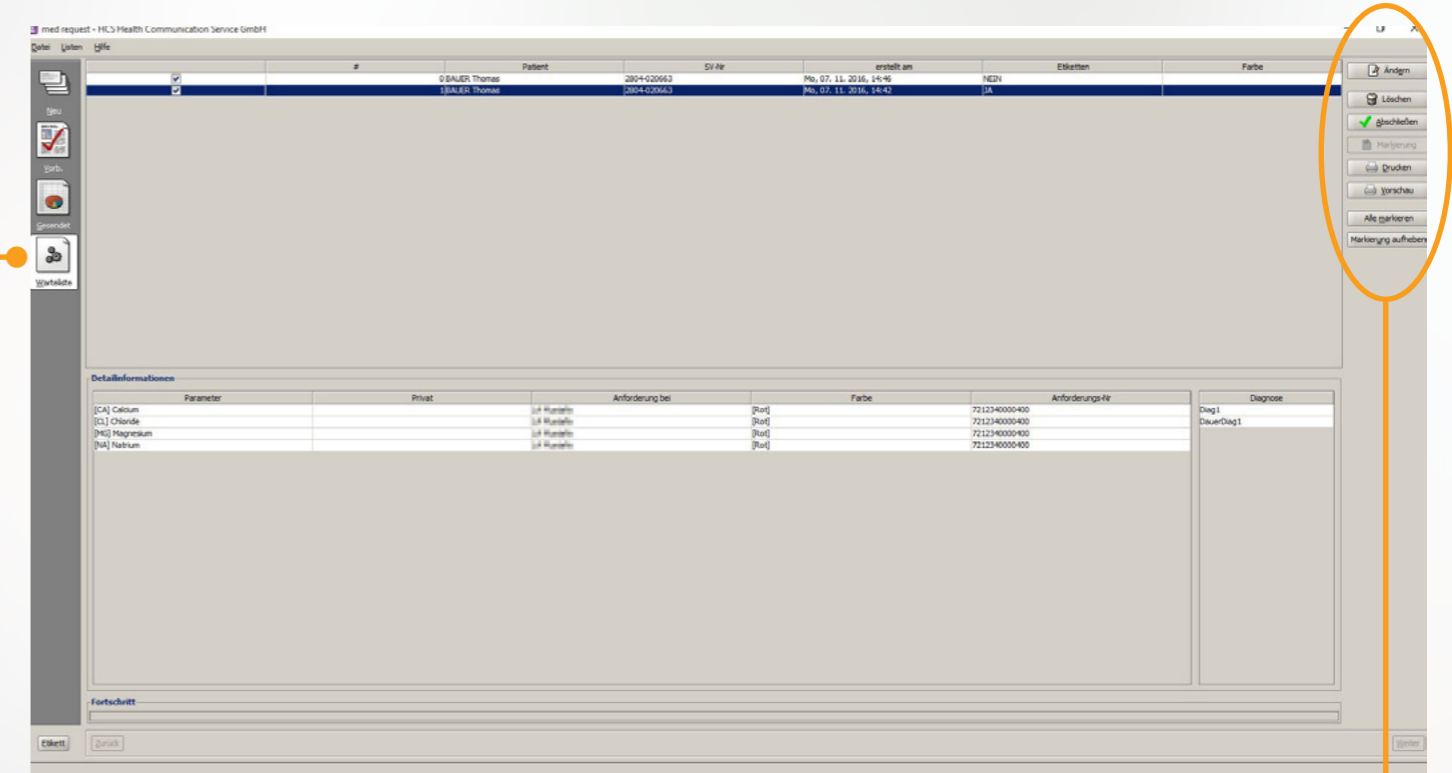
med request - HCS Health Communication Service GmbH

Datei Listen Hilfe

Neu

Vorb.

Gesendet

Warteliste

| | # | Patient | SV-Nr | erstellt am | Etiketten | Farbe |
|---|---|---|---|---|---|---|
| ✓ | 0 | BAUER Thomas | 2804-020663 | Mo, 07. 11. 2016, 14:46 | NEIN | |
| ✓ | 1 | BAUER Thomas | 2804-020663 | Mo, 07. 11. 2016, 14:42 | JA | |

Ändern

Löschen

Abschließen

Markierung

Drucken

Vorschau

Alle markieren

Markierung aufheben

Detailinformationen

| Parameter | Privat | Anforderung bei | Farbe | Anforderungs-Nr |
|---|---|---|---|---|
| [CA] Calcium | | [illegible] | [Rot] | 7212340000400 |
| [CL] Chloride | | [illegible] | [Rot] | 7212340000400 |
| [MG] Magnesium | | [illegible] | [Rot] | 7212340000400 |
| [NA] Natrium | | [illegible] | [Rot] | 7212340000400 |

| Diagnose |
|---|
| Diag1 |
| DauerDiag1 |

Fortschritt

Etikett

Zurück

Weiter